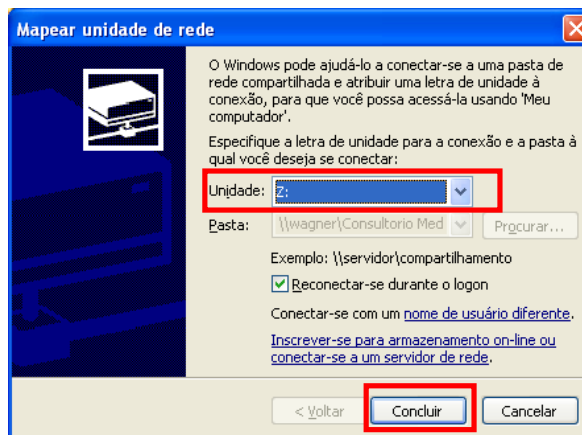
Mapear unidade de rede

O Windows pode ajudá-lo a conectar-se a uma pasta de rede compartilhada e atribuir uma letra de unidade à conexão, para que você possa acessá-la usando 'Meu computador'.

Especifique a letra de unidade para a conexão e a pasta à qual você deseja se conectar:

Unidade: Z:

Pasta: \\wagner\Consultorio Med

Procurar...

Exemplo: \\servidor\compartilhamento

Reconectar-se durante o logon

Conectar-se com um nome de usuário diferente.

Inscrever-se para armazenamento on-line ou conectar-se a um servidor de rede.

< Voltar

Concluir

Cancelar